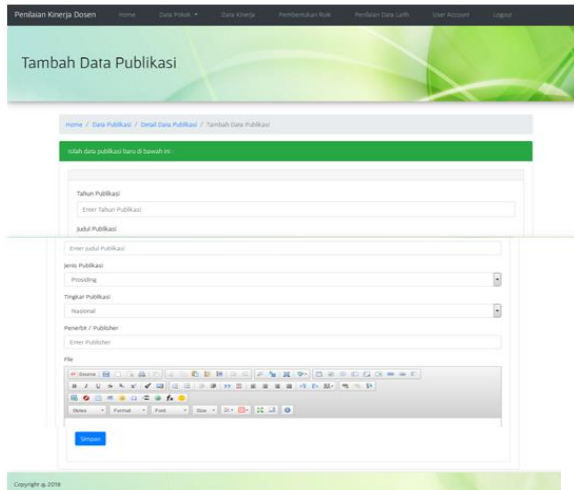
Penilaian Kinerja Dosen Home Data Pokok ▾ Data Kinerja Pemberian Role Penilaian Data Lalu User Account Logout

Tambah Data Publikasi

Home / Data Publikasi / Detail Data Publikasi / Tambah Data Publikasi

Isilah data publikasi baru di bawah ini:

Tahun Publikasi

Enter Tahun Publikasi

Judul Publikasi

Enter Judul Publikasi

Jenis Publikasi

Prosiding

Tingkat Publikasi

Nasional

Penerbit / Publisher

Enter Publisher

File

Source

B I U S

Styles Format Font Size

Simpan

Copyright © 2018